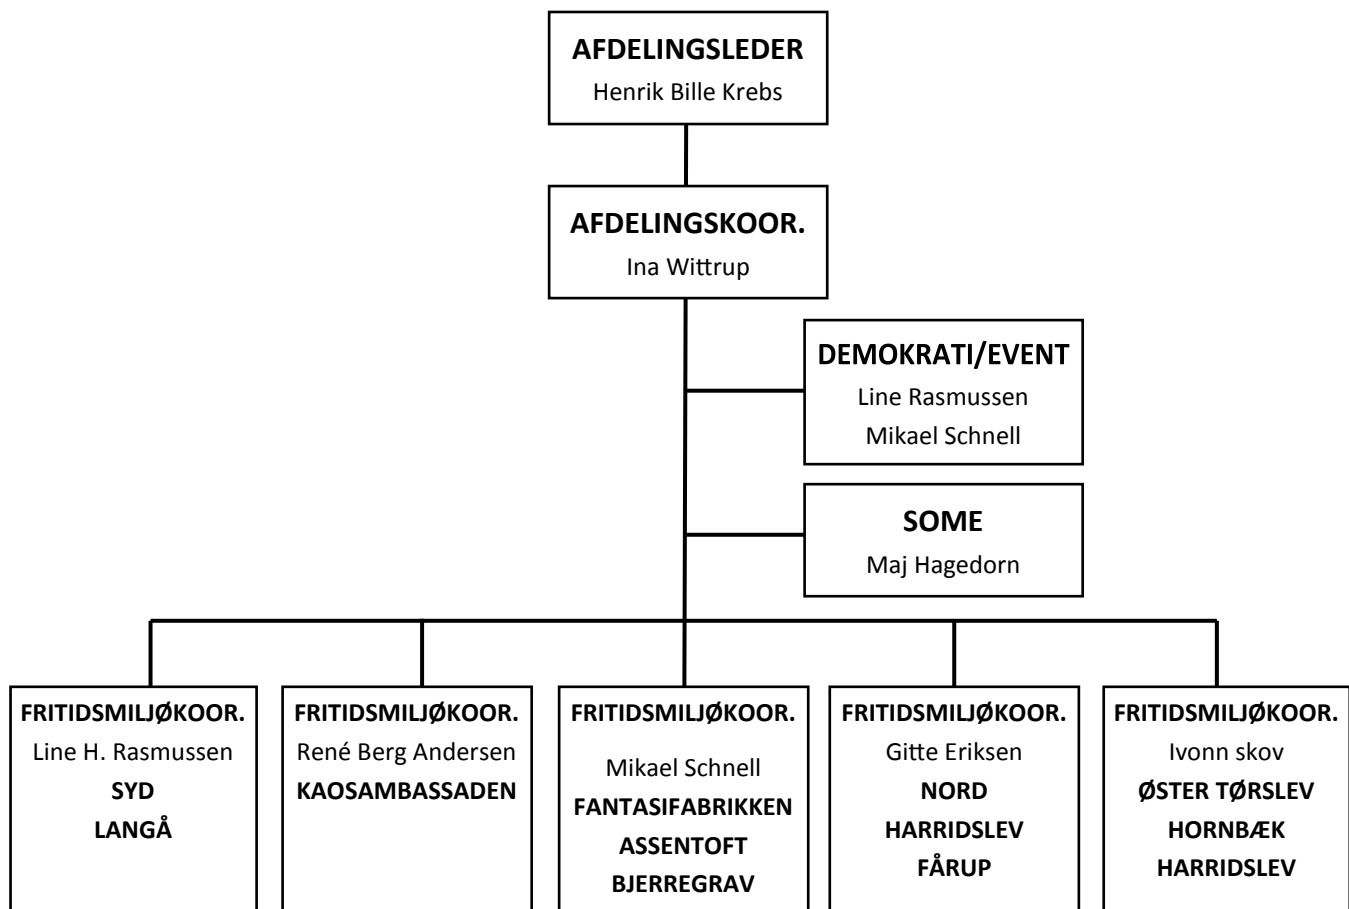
AFDELINGSLEDER
Henrik Bille Krebs

AFDELINGSKOOR.
Ina Wittrup

DEMOKRATI/EVENT
Line Rasmussen
Mikael Schnell

SOME
Maj Hagedorn

FRITIDSMILJØKOOR.
Line H. Rasmussen
SYD
LANGÅ

FRITIDSMILJØKOOR.
René Berg Andersen
KAOSAMBASSADEN

FRITIDSMILJØKOOR.
Mikael Schnell
FANTASIFABRIKKEN
ASSENTOFT
BJERREGRAV

FRITIDSMILJØKOOR.
Gitte Eriksen
NORD
HARRIDSLEV
FÅRUP

FRITIDSMILJØKOOR.
Ivonn skov
ØSTER TØRSLEV
HORNBÆK
HARRIDSLEV